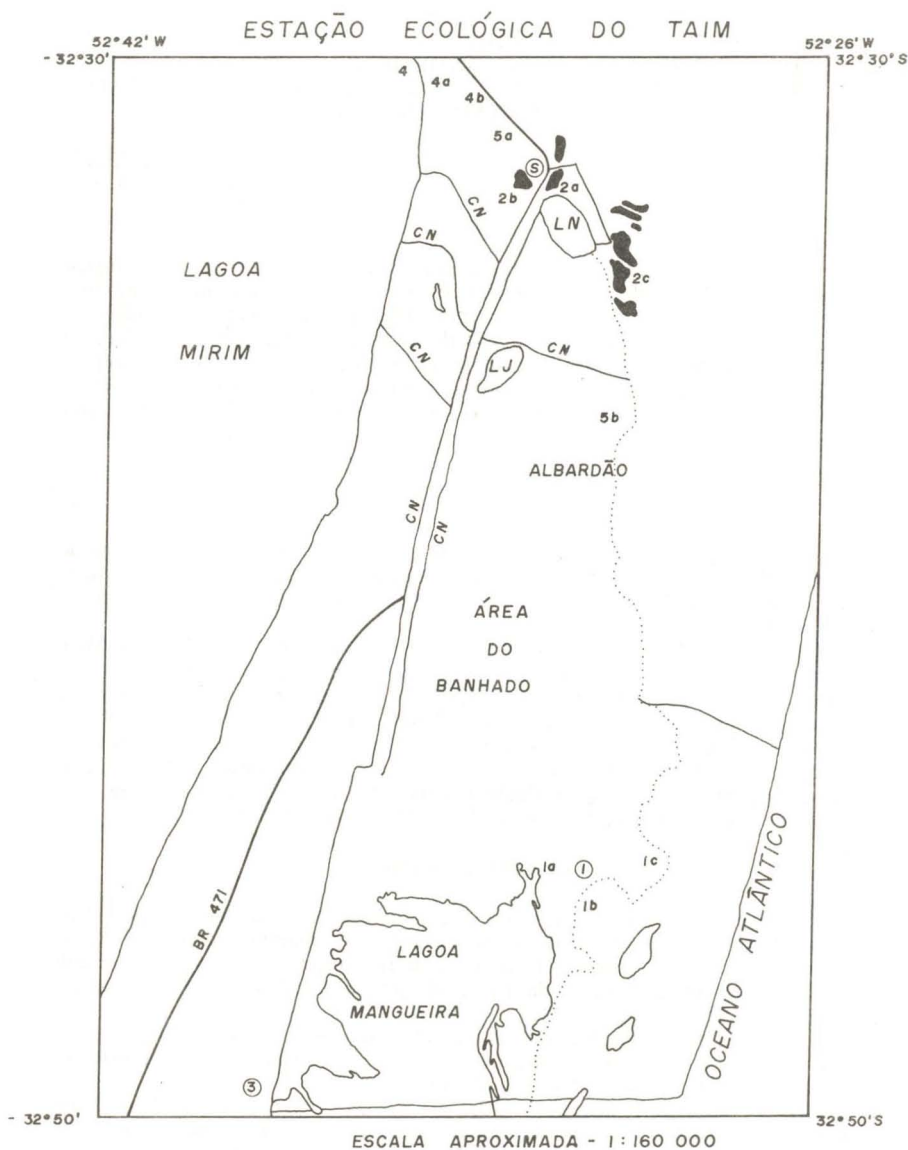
ESTAÇÃO ECOLÓGICA DO TAIM

52° 42' W
- 32° 30'
52° 26' W
32° 30' S

4
4a
4b
5a
S
2a
2b
CN
LN
CN
2c
LAGOA
MIRIM
CN
LJ
CN
5b
ALBARDÃO
CN
CN
ÁREA
DO
BANHADO
OCEANO ATLÂNTICO
1a
1
1c
1b
BR 471
LAGOA
MANGUEIRA
3

- 32° 50'
32° 50' S

ESCALA APROXIMADA - 1 : 160 000